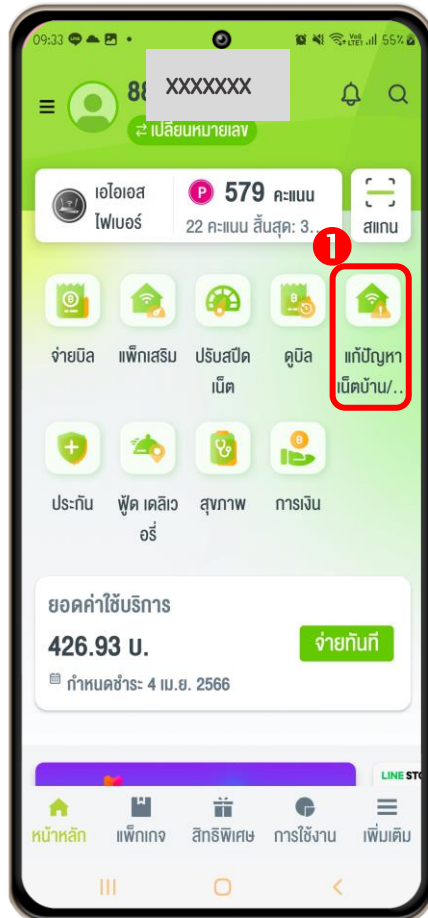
09:33

55%

88 XXXXXXX

⇄ เปลี่ยนหมายเลข

เอไอเอส ไฟเบอร์

P 579 คะแนน

22 คะแนน สิ้นสุด: 3...

สแกน

1

จ่ายบิล

แพ็กเสริม

ปรับสปีดเน็ต

ดูบิล

แก้ปัญหาเน็ตบ้าน/..

ประกัน

ฟู้ด เดลิเวอรี่

สุขภาพ

การเงิน

ยอดค่าใช้บริการ

426.93 บ.

จ่ายทันที

กำหนดชำระ 4 เม.ย. 2566

LINE STO

หน้าหลัก

แพ็กเกจ

สิทธิพิเศษ

การใช้งาน

เพิ่มเติม